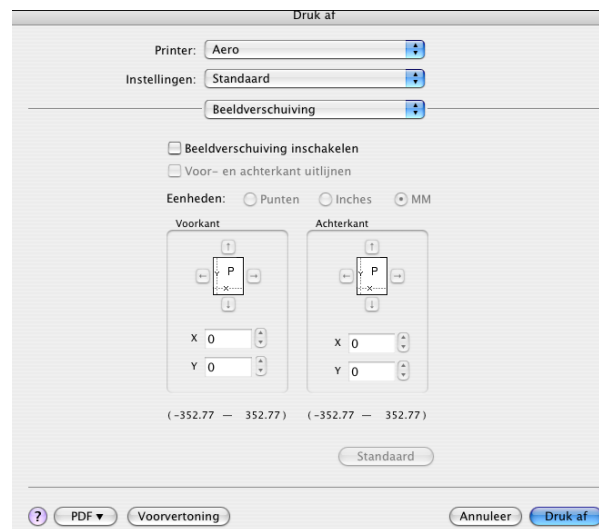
Druk af

Printer: Aero

Instellingen: Standaard

Beeldverschuiving

Beeldverschuiving inschakelen

Voor- en achterkant uitlijnen

Eenheden: Punten Inches MM

Voorkant

Y P X

X 0

Y 0

Achterkant

Y P X

X 0

Y 0

(-352.77 — 352.77) (-352.77 — 352.77)

Standaard

? PDF ▾ Voorvertoning Annuleer Druk af